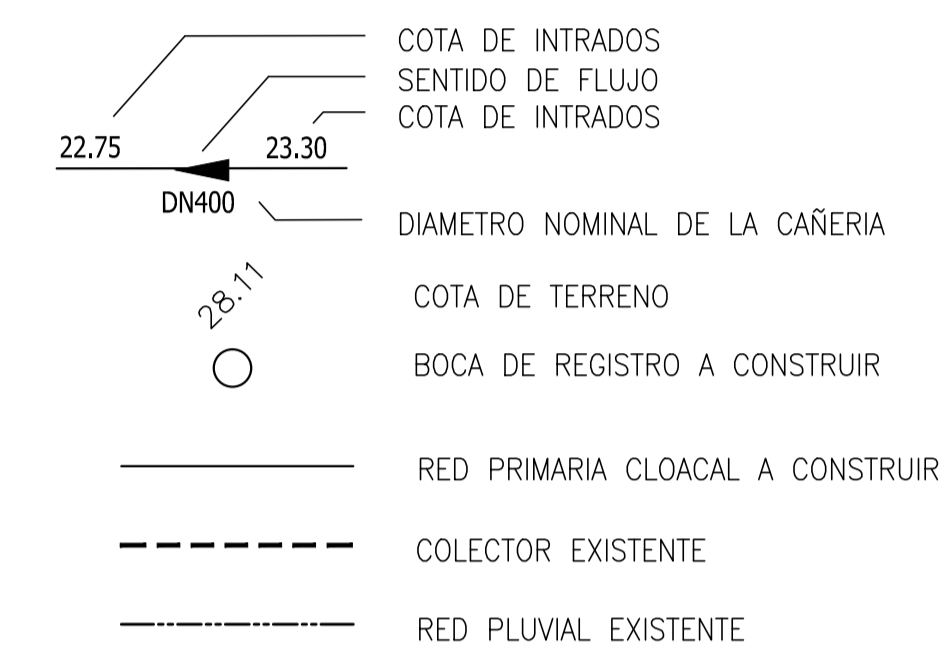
COTA DE INTRADOS
SENTIDO DE FLUJO
COTA DE INTRADOS

22.75
23.30
DN400

DIAMETRO NOMINAL DE LA CAÑERIA

28.11
COTA DE TERRENO

BOCA DE REGISTRO A CONSTRUIR

RED PRIMARIA CLOACAL A CONSTRUIR

COLECTOR EXISTENTE

RED PLUVIAL EXISTENTE